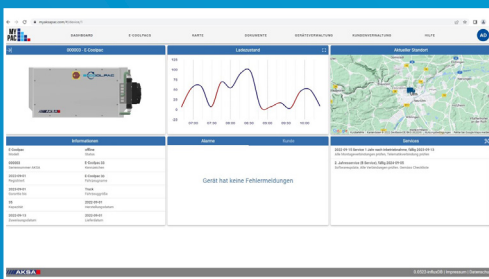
mypack.com/#/device/1

MY PACK

DASHBOARD
E-COOLPAC
KARTE
DOKUMENTE
GERÄTEVERWALTUNG
KUNDENVERWALTUNG
HILFE

AG

000003 - E-Coolpac

Ladezustand

100
75
50
25
0

07:00
07:30
08:00
08:30
09:00
09:30
10:00

Aktueller Standort

Informationen

| | |
|---|---|
| E-Coolpac | offline |
| Modell | Status |
| 000003 | E-Coolpac 02 |
| Seriennummer AKSA | Kennzeichen |
| 2022-09-01 | E-Coolpac 02 |
| Regdatum | Kühlgutgerät |
| 2022-09-01 | Truck |
| Garantie bis | Fahrzeugtyp |
| 1% | 2022-09-01 |
| Kapazität | Herstellungsdatum |
| 2022-09-13 | 2022-09-01 |
| Zuweisungsdatum | Lieferdatum |

Alarme
Runde

Gerät hat keine Fehlermeldungen

Services

2022-09-13 Service 1 Jahr nach Inbetriebnahme, fällig 2023-09-13
Alle Montagevorrichtungen prüfen, Seitenabdeckung prüfen

2. Jahresservice (M-Service), fällig 2024-09-05
Kühleinheit prüfen, Alle Befestigungen prüfen, Service Checkliste

AKSA

© 2023 enBuzz® | Impressum | Datenschutz